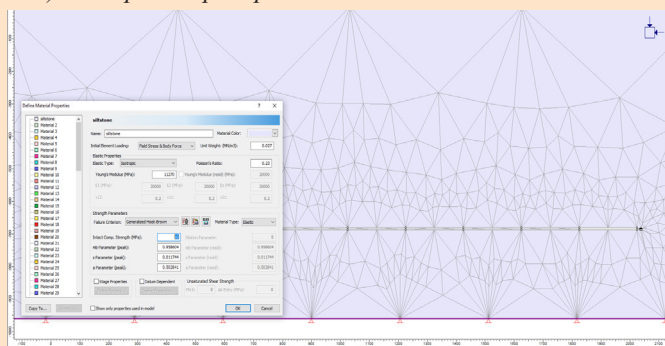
Define Material Properties

siltstone
Material 2
Material 3
Material 4
Material 5
Material 6
Material 7
Material 8
Material 9
Material 10
Material 11
Material 12
Material 13
Material 14
Material 15
Material 16
Material 17
Material 18
Material 19
Material 20
Material 21
Material 22
Material 23
Material 24
Material 25
Material 26
Material 27
Material 28
Material 29

siltstone

Name: siltstone
Material Color:
Initial Element Loading: Field Stress & Body Force
Unit Weight (MN/m3): 0.027

Elastic Properties
Elastic Type: Isotropic
Poisson's Ratio: 0.22
Young's Modulus (MPa): 11270
Young's Modulus (resid) (MPa): 20000
E1 (MPa): 20000
E2 (MPa): 20000
E3 (MPa): 20000
v12: 0.2
v13: 0.2
v23: 0.2

Strength Parameters
Failure Criterion: Generalized Hoek-Brown
Material Type: Elastic
Intact Comp. Strength (MPa):
Dilation Parameter: 0
mb Parameter (peak): 0.898604
mb Parameter (resid): 0.898604
s Parameter (peak): 0.011744
s Parameter (resid): 0.011744
a Parameter (peak): 0.502841
a Parameter (resid): 0.502841

Stage Properties
Datum Dependent
Unsaturated Shear Strength
Phi b: 0
Air Entry (MPa): 0

Copy To...
Show only properties used in model
OK
Cancel